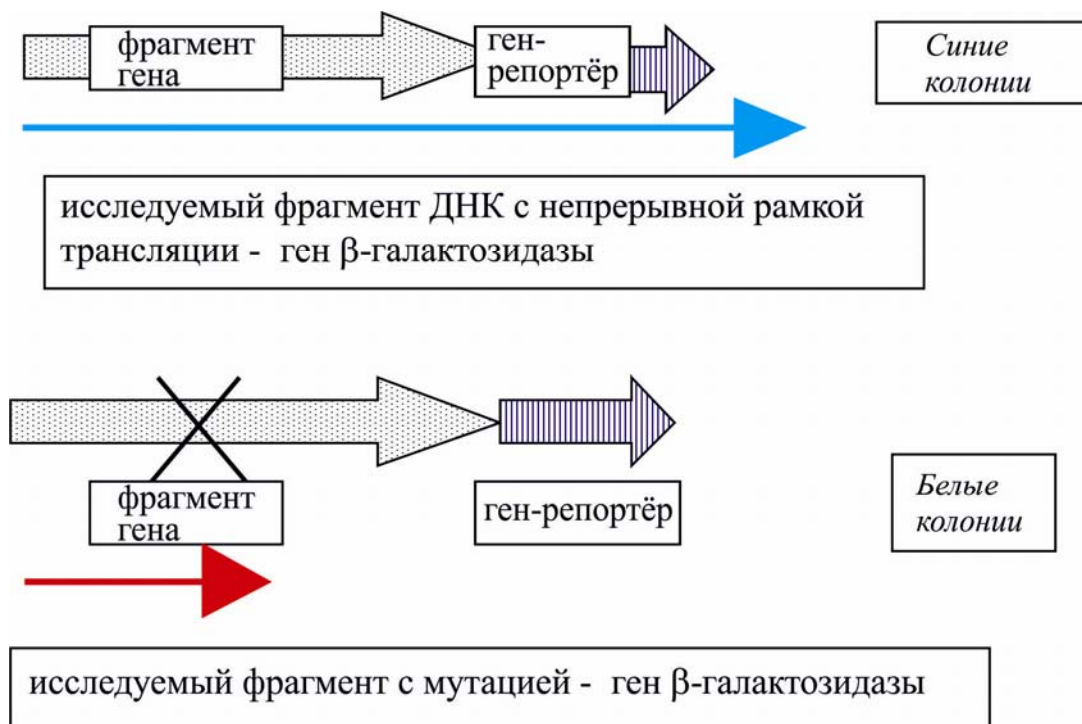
фрагмент гена

ген-репортёр

Синие колонии

исследуемый фрагмент ДНК с непрерывной рамкой трансляции - ген β-галактозидазы

фрагмент гена

ген-репортёр

Белые колонии

исследуемый фрагмент с мутацией - ген β-галактозидазы